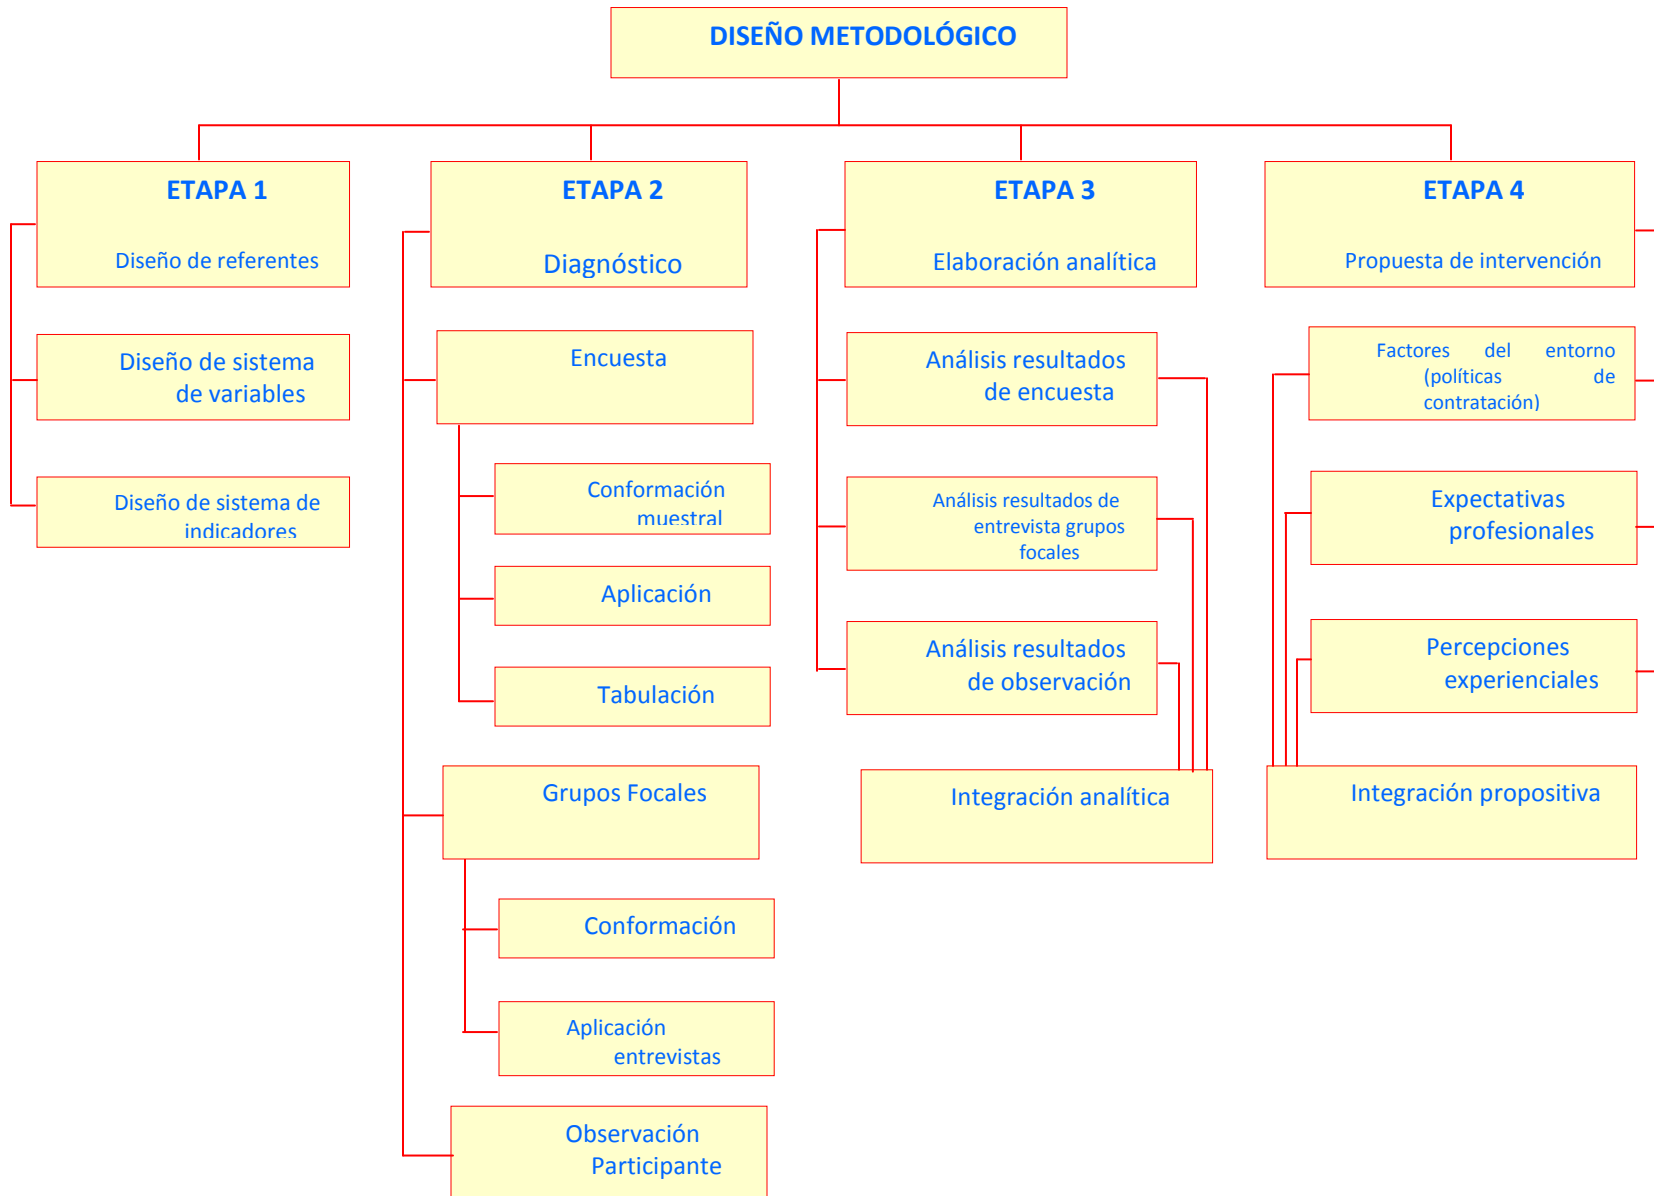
DISEÑO METODOLÓGICO

ETAPA 1

Diseño de referentes

Diseño de sistema de variables

Diseño de sistema de indicadores

ETAPA 2

Diagnóstico

Encuesta

Conformación muestral

Aplicación

Tabulación

Grupos Focales

Conformación

Aplicación entrevistas

Observación Participante

ETAPA 3

Elaboración analítica

Análisis resultados de encuesta

Análisis resultados de entrevista grupos focales

Análisis resultados de observación

Integración analítica

ETAPA 4

Propuesta de intervención

Factores del entorno (políticas de contratación)

Expectativas profesionales

Percepciones experienciales

Integración propositiva